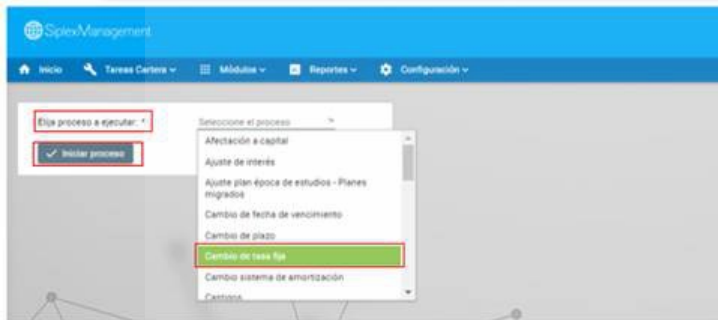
SiplexManagement

Inicio Tareas Cartera Módulos Reportes Configuración

Elija proceso a ejecutar: *

Seleccione el proceso

Iniciar proceso

Afectación a capital
Ajuste de interés
Ajuste plan época de estudios - Planes migrados
Cambio de fecha de vencimiento
Cambio de plazo
Cambio de tasa fija
Cambio sistema de amortización
Castigos